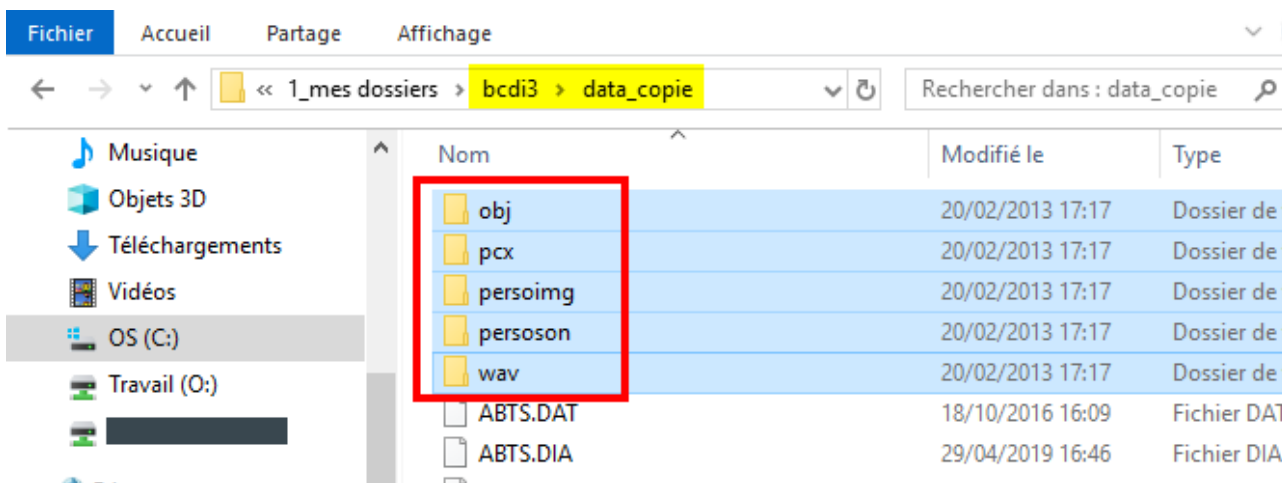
Fichier Accueil Partage Affichage

« 1_mes dossiers › bcdi3 › data_copie

Rechercher dans : data_copie

Musique
Objets 3D
Téléchargements
Vidéos
OS (C:)
Travail (O:)

| Nom | Modifié le | Type |
|---|---|---|
| obj | 20/02/2013 17:17 | Dossier de |
| pcx | 20/02/2013 17:17 | Dossier de |
| persoimg | 20/02/2013 17:17 | Dossier de |
| persoson | 20/02/2013 17:17 | Dossier de |
| wav | 20/02/2013 17:17 | Dossier de |
| ABTS.DAT | 18/10/2016 16:09 | Fichier DAT |
| ABTS.DIA | 29/04/2019 16:46 | Fichier DIA |